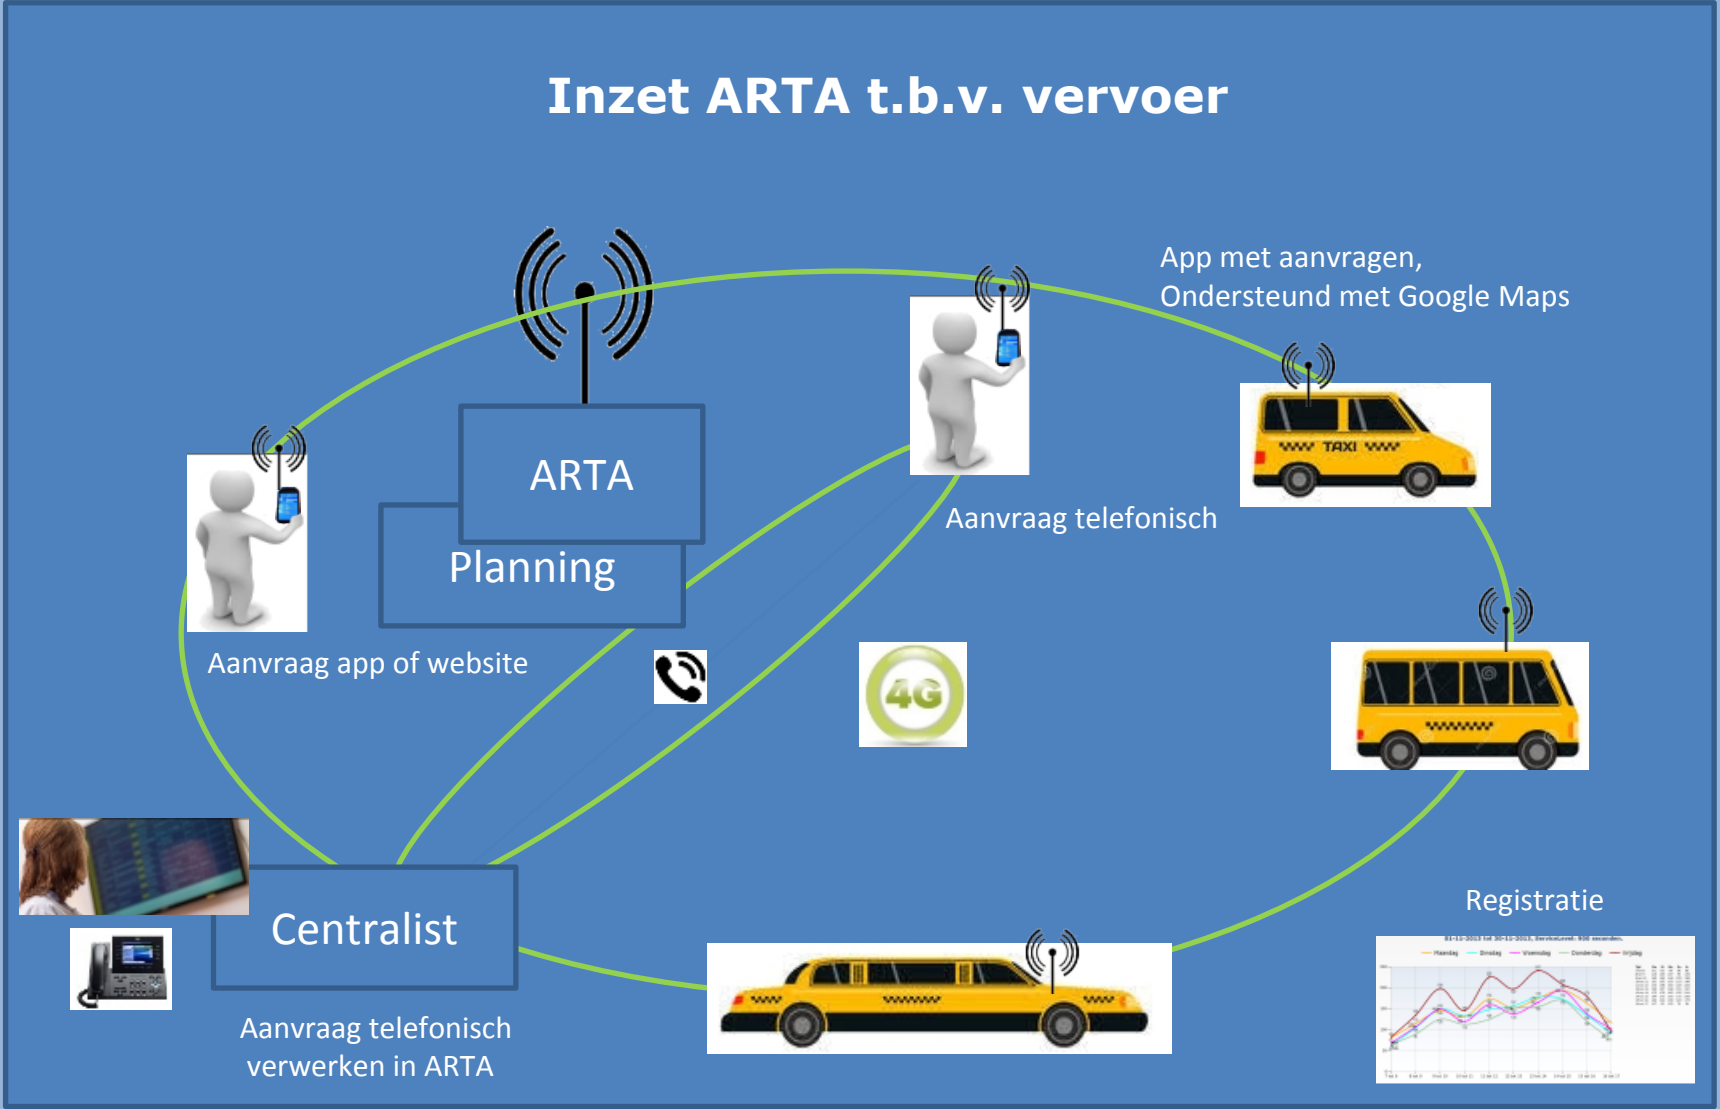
Inzet ARTA t.b.v. vervoer

App met aanvragen,
Ondersteund met Google Maps

ARTA

Planning

Aanvraag telefonisch

TAXI

Aanvraag app of website

4G

Registratie

Centralist

Aanvraag telefonisch verwerken in ARTA